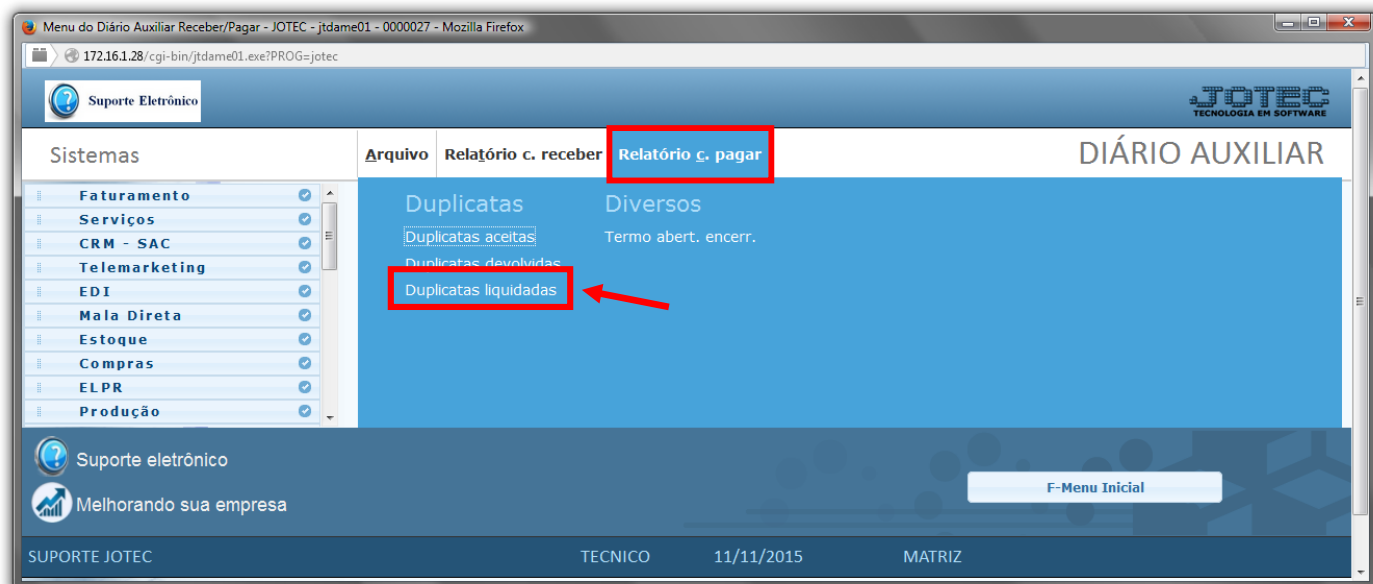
Menu do Diário Auxiliar Receber/Pagar - JOTEC - jtdame01 - 0000027 - Mozilla Firefox

172.16.1.28/cgi-bin/jtdame01.exe?PROG=jotec

Suporte Eletrônico

JOTEC
TECNOLOGIA EM SOFTWARE

Sistemas

Arquivo Relatório c. receber Relatório c. pagar

DIÁRIO AUXILIAR

Faturamento
Serviços
CRM - SAC
Telemarketing
EDI
Mala Direta
Estoque
Compras
ELPR
Produção

Duplicatas
Duplicatas aceitas
Duplicatas devolvidas
Duplicatas liquidadas

Diversos
Termo abert. encerr.

Suporte eletrônico
Melhorando sua empresa

F-Menu Inicial

SUPORTE JOTEC TECNICO 11/11/2015 MATRIZ